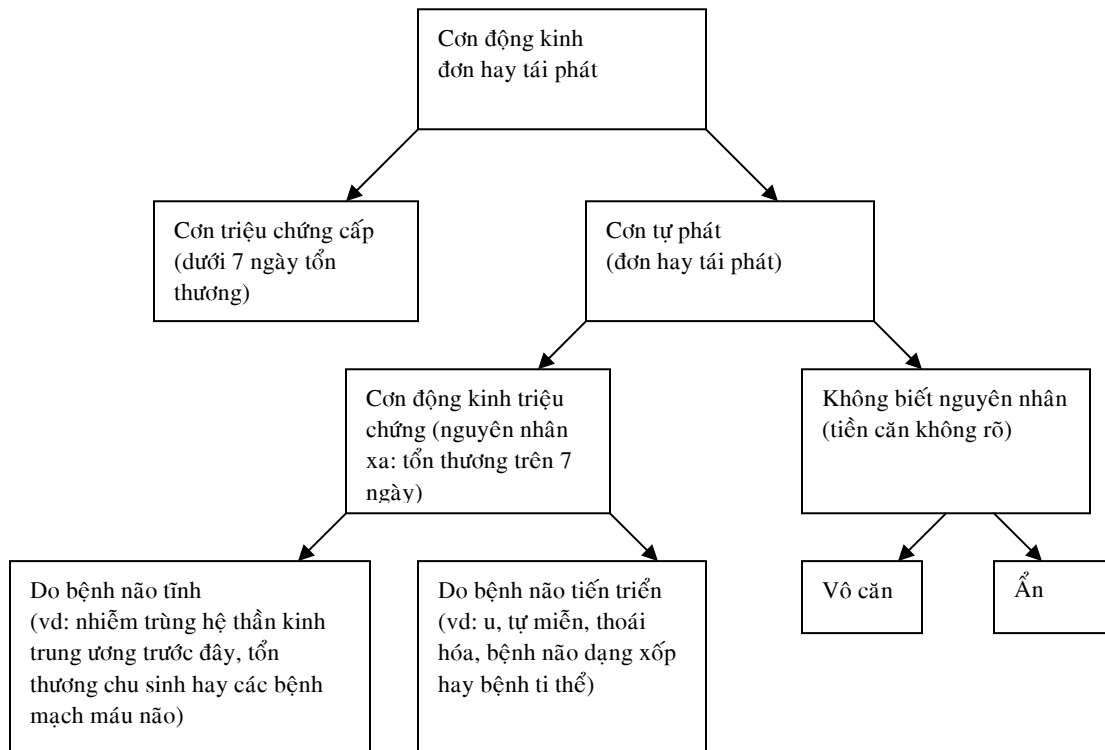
Cơn động kinh đơn hay tái phát

Cơn triệu chứng cấp (dưới 7 ngày tổn thương)

Cơn tự phát (đơn hay tái phát)

Cơn động kinh triệu chứng (nguyên nhân xa: tổn thương trên 7 ngày)

Không biết nguyên nhân (tiền căn không rõ)

Do bệnh não tĩnh (vd: nhiễm trùng hệ thần kinh trung ương trước đây, tổn thương chu sinh hay các bệnh mạch máu não)

Do bệnh não tiến triển (vd: u, tự miễn, thoái hóa, bệnh não dạng xốp hay bệnh ti thể)

Vô căn

Ẩn